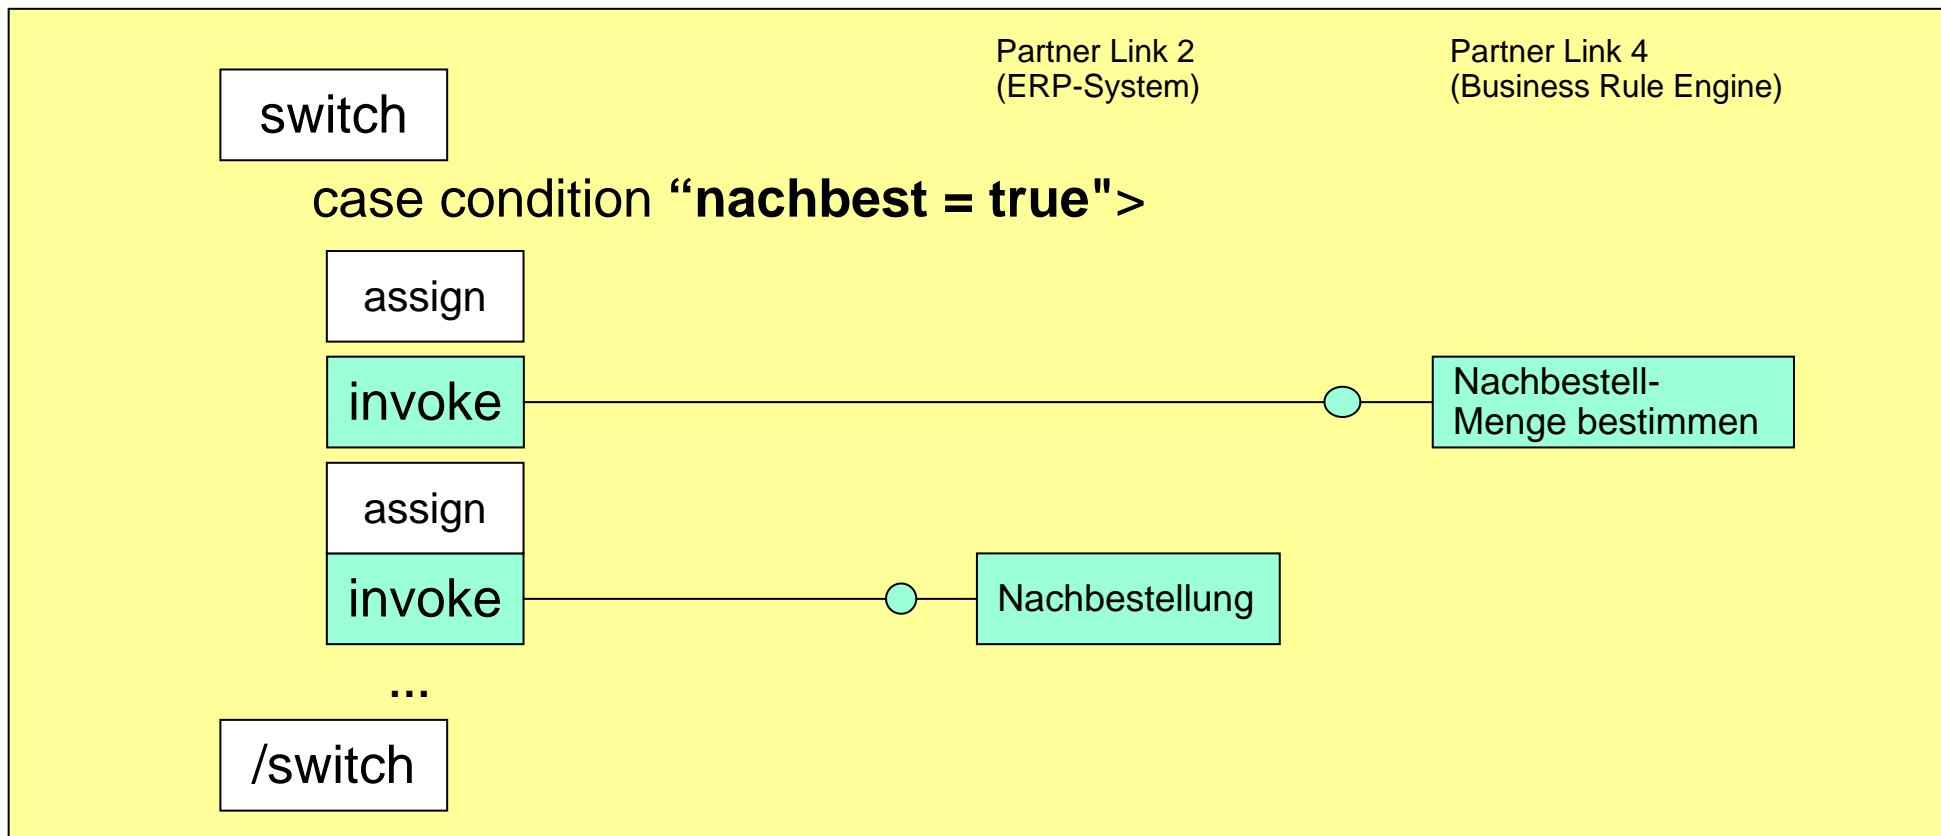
Partner Link 2
(ERP-System)

Partner Link 4
(Business Rule Engine)

switch

case condition “**nachbest = true**">

assign

invoke

Nachbestell-
Menge bestimmen

assign

invoke

Nachbestellung

...

/switch